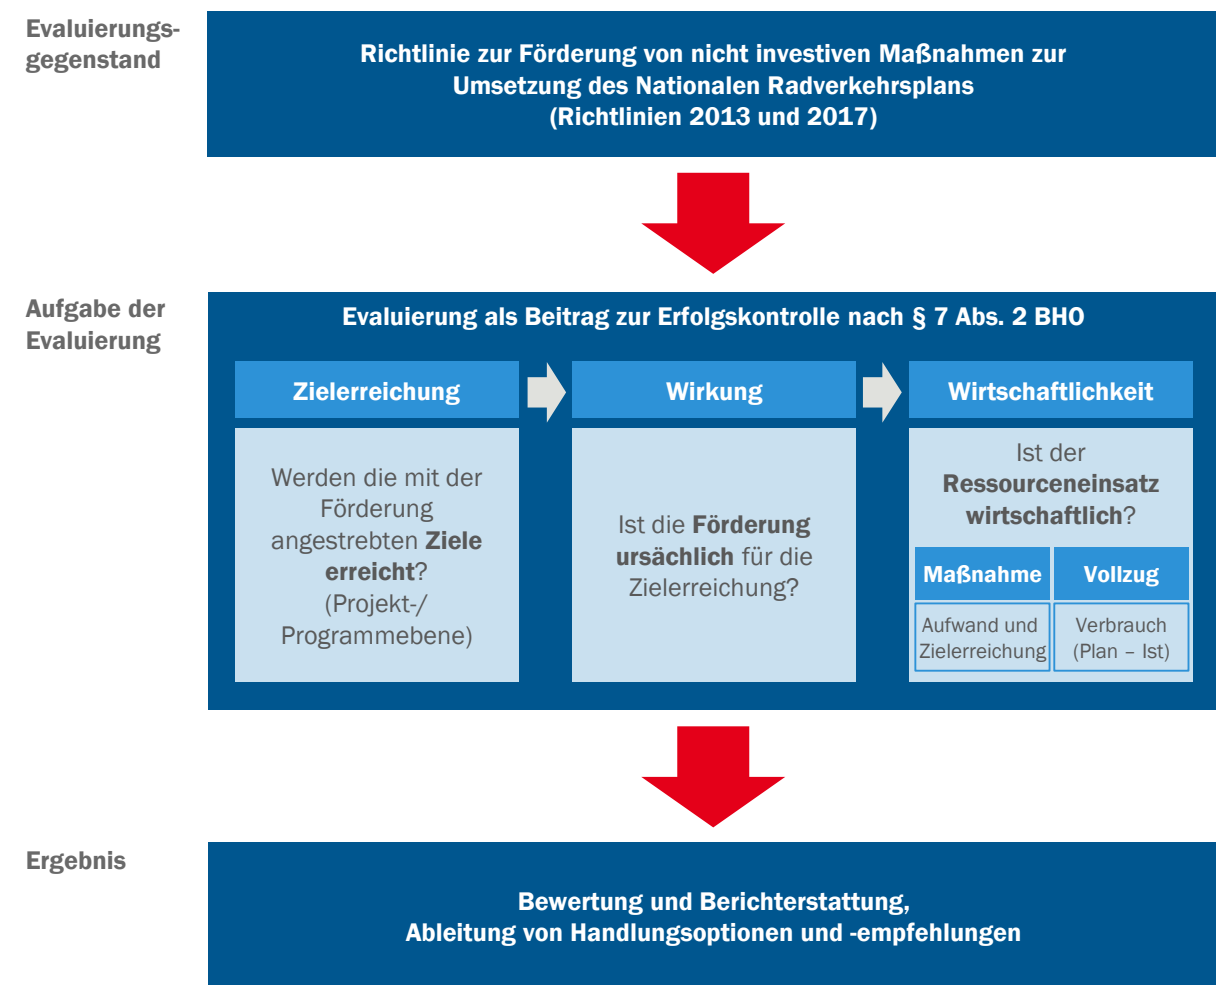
Evaluierungsgegenstand

Richtlinie zur Förderung von nicht investiven Maßnahmen zur Umsetzung des Nationalen Radverkehrsplans (Richtlinien 2013 und 2017)

Aufgabe der Evaluierung

Evaluierung als Beitrag zur Erfolgskontrolle nach § 7 Abs. 2 BHO

Zielerreichung

Werden die mit der Förderung angestrebten Ziele erreicht? (Projekt-/ Programmebene)

Wirkung

Ist die Förderung ursächlich für die Zielerreichung?

Wirtschaftlichkeit

Ist der Ressourceneinsatz wirtschaftlich?

| Maßnahme | Vollzug |
|---|---|
| Aufwand und Zielerreichung | Verbrauch (Plan – Ist) |

Ergebnis

Bewertung und Berichterstattung, Ableitung von Handlungsoptionen und -empfehlungen